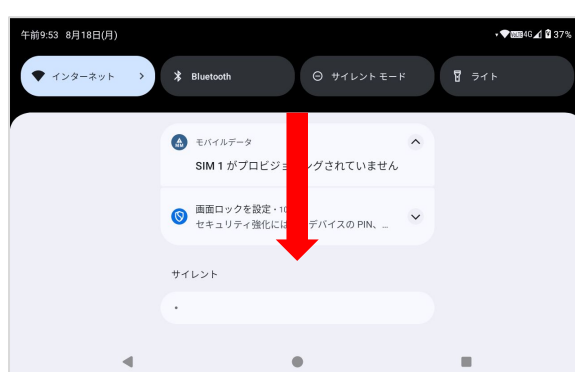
午前9:53 8月18日(月)

37%

インターネット

Bluetooth

サイレント モード

ライト

モバイルデータ

SIM 1 がプロビジョ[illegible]グされていません

画面ロックを設定・10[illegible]

セキュリティ強化には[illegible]デバイスの PIN、...

サイレント

•